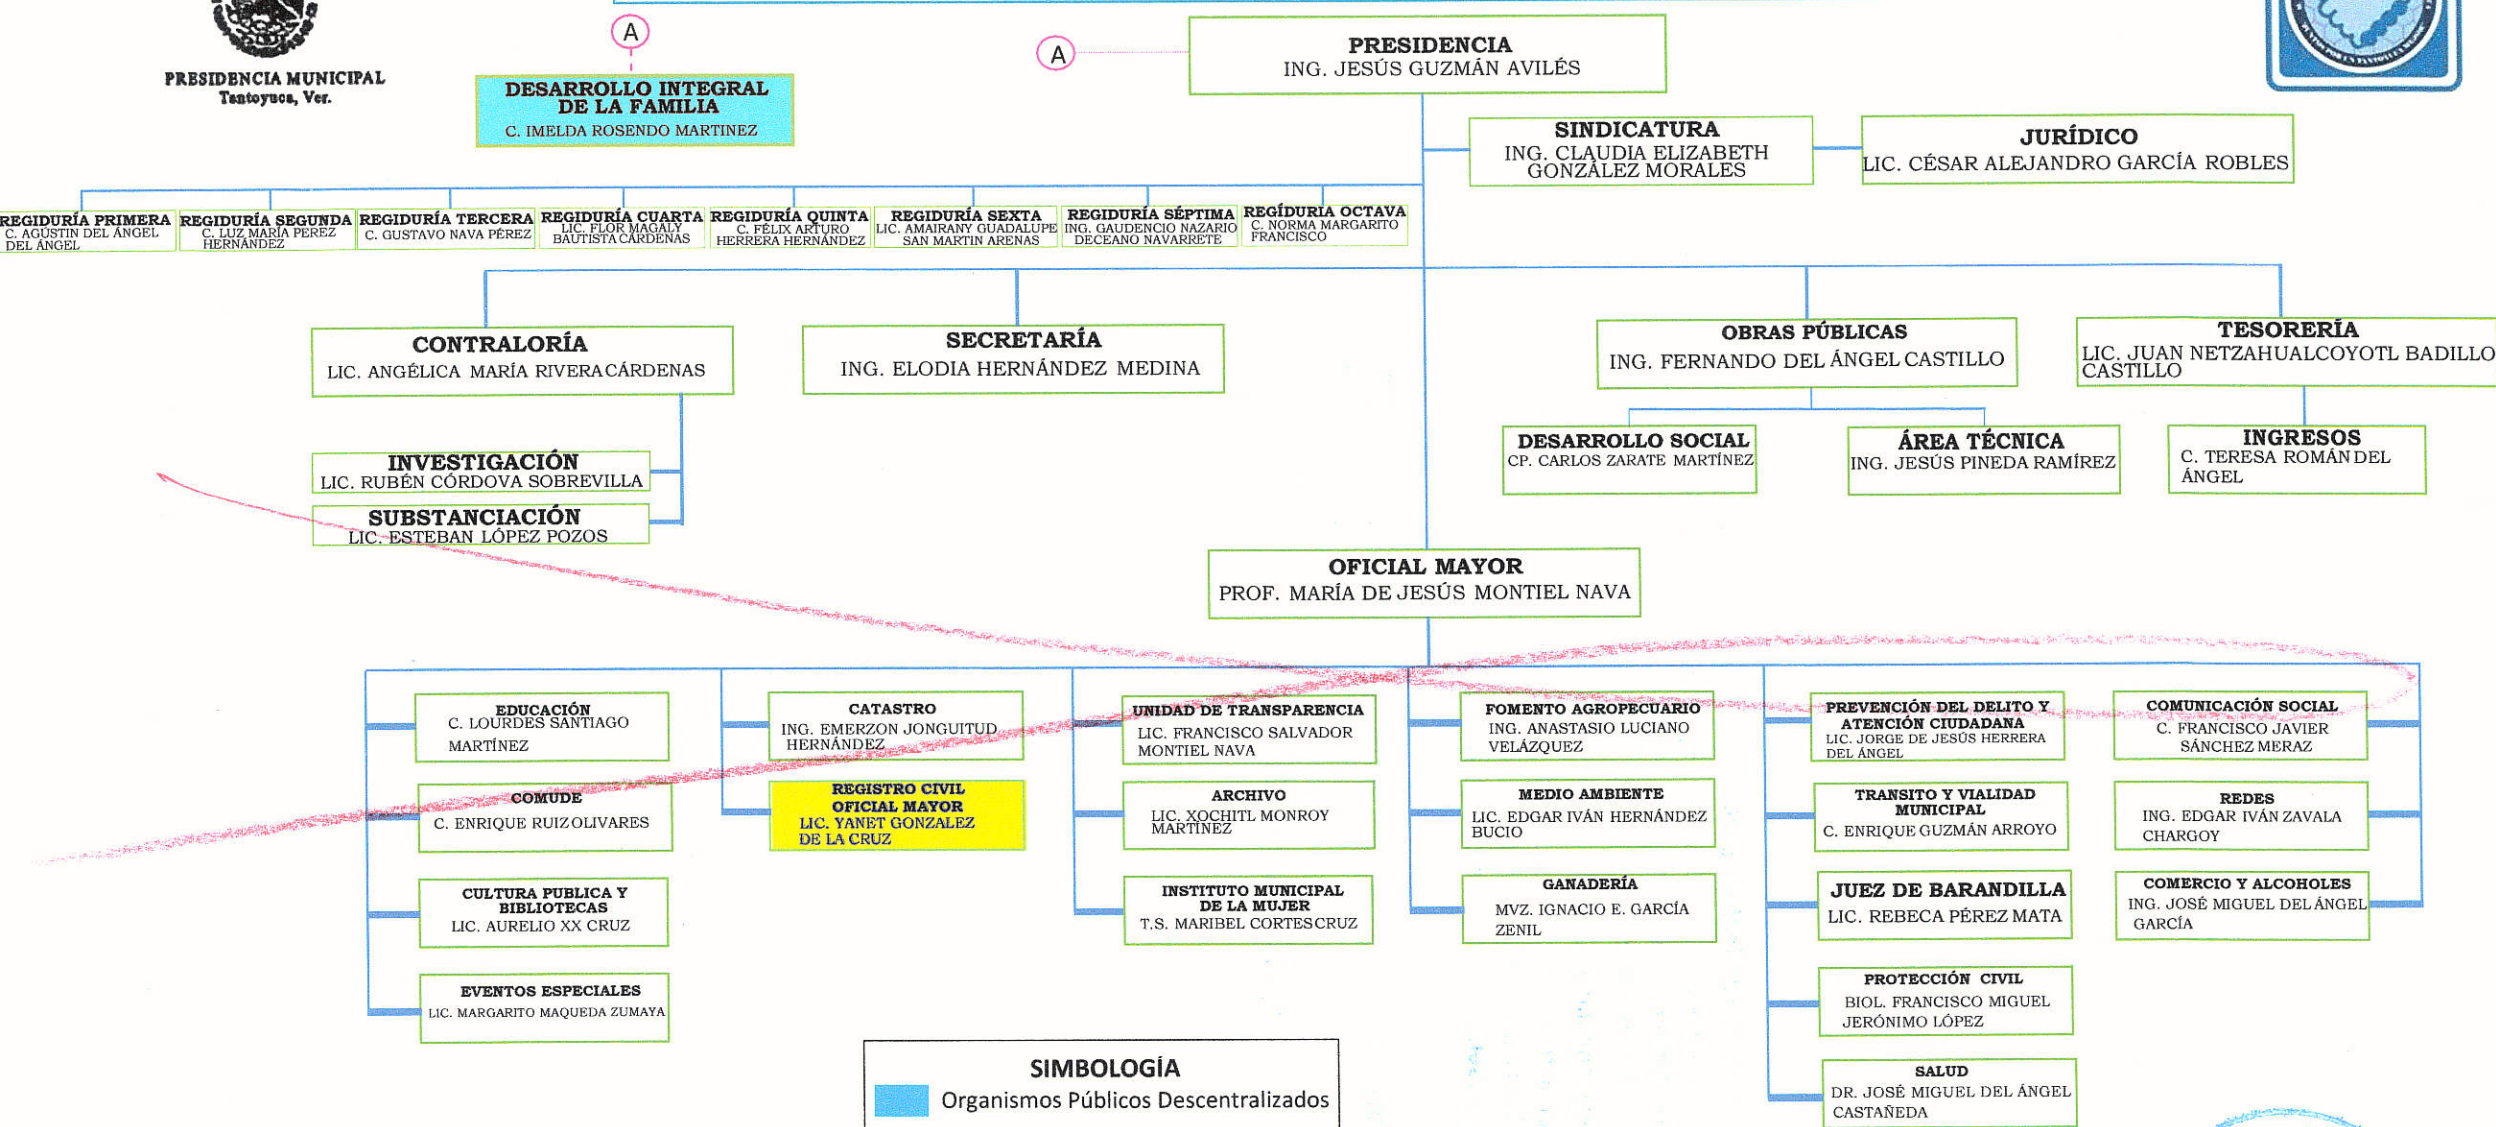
PRESIDENCIA MUNICIPAL
Tantoyuca, Ver.

A

DESARROLLO INTEGRAL DE LA FAMILIA
C. IMELDA ROSENDO MARTINEZ

A

PRESIDENCIA
ING. JESÚS GUZMÁN AVILÉS

SINDICATURA
ING. CLAUDIA ELIZABETH GONZÁLEZ MORALES

JURÍDICO
LIC. CÉSAR ALEJANDRO GARCÍA ROBLES

REGIDURÍA PRIMERA
C. AGUSTIN DEL ÁNGEL DEL ÁNGEL

REGIDURÍA SEGUNDA
C. LUZ MARÍA PEREZ HERNÁNDEZ

REGIDURÍA TERCERA
C. GUSTAVO NAVA PÉREZ

REGIDURÍA CUARTA
LIC. FLOR MAGALY BAUTISTA CÁRDENAS

REGIDURÍA QUINTA
C. FÉLIX ARTURO HERRERA HERNÁNDEZ

REGIDURÍA SEXTA
LIC. AMAIRANY GUADALUPE SAN MARTIN ARENAS

REGIDURÍA SÉPTIMA
ING. GAUDENCIO NAZARIO DECEANO NAVARRETE

REGÍDURIA OCTAVA
C. NORMA MARGARITO FRANCISCO

CONTRALORÍA
LIC. ANGÉLICA MARÍA RIVERA CÁRDENAS

SECRETARÍA
ING. ELODIA HERNÁNDEZ MEDINA

OBRAS PÚBLICAS
ING. FERNANDO DEL ÁNGEL CASTILLO

TESORERÍA
LIC. JUAN NETZAHUALCOYOTL BADILLO CASTILLO

INVESTIGACIÓN
LIC. RUBÉN CÓRDOVA SOBREVILLA

SUBSTANCIACIÓN
LIC. ESTEBAN LÓPEZ POZOS

DESARROLLO SOCIAL
CP. CARLOS ZARATE MARTÍNEZ

ÁREA TÉCNICA
ING. JESÚS PINEDA RAMÍREZ

INGRESOS
C. TERESA ROMÁN DEL ÁNGEL

OFICIAL MAYOR
PROF. MARÍA DE JESÚS MONTIEL NAVA

EDUCACIÓN
C. LOURDES SANTIAGO MARTÍNEZ

COMUDE
C. ENRIQUE RUIZ OLIVARES

CULTURA PUBLICA Y BIBLIOTECAS
LIC. AURELIO XX CRUZ

EVENTOS ESPECIALES
LIC. MARGARITO MAQUEDA ZUMAYA

CATASTRO
ING. EMERZON JONGUITUD HERNÁNDEZ

REGISTRO CIVIL OFICIAL MAYOR
LIC. YANET GONZALEZ DE LA CRUZ

UNIDAD DE TRANSPARENCIA
LIC. FRANCISCO SALVADOR MONTIEL NAVA

ARCHIVO
LIC. XOCHITL MONROY MARTÍNEZ

INSTITUTO MUNICIPAL DE LA MUJER
T.S. MARIBEL CORTES CRUZ

FOMENTO AGROPECUARIO
ING. ANASTASIO LUCIANO VELÁZQUEZ

MEDIO AMBIENTE
LIC. EDGAR IVÁN HERNÁNDEZ BUCIO

GANADERÍA
MVZ. IGNACIO E. GARCÍA ZENIL

PREVENCIÓN DEL DELITO Y ATENCIÓN CIUDADANA
LIC. JORGE DE JESÚS HERRERA DEL ÁNGEL

TRANSITO Y VIALIDAD MUNICIPAL
C. ENRIQUE GUZMÁN ARROYO

JUEZ DE BARANDILLA
LIC. REBECA PÉREZ MATA

PROTECCIÓN CIVIL
BIOL. FRANCISCO MIGUEL JERÓNIMO LÓPEZ

SALUD
DR. JOSÉ MIGUEL DEL ÁNGEL CASTAÑEDA

COMUNICACIÓN SOCIAL
C. FRANCISCO JAVIER SÁNCHEZ MERAZ

REDES
ING. EDGAR IVÁN ZAVALA CHARGOY

COMERCIO Y ALCOHOLES
ING. JOSÉ MIGUEL DEL ÁNGEL GARCÍA

SIMBOLOGÍA
Organismos Públicos Descentralizados